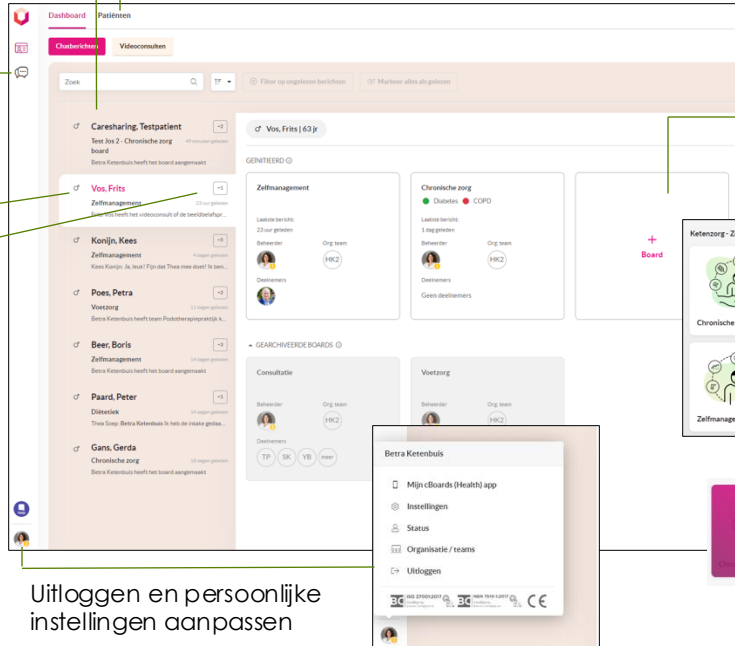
Dashboard Patiënten

Chatberichten Videoconsulten

Zoek

Filter op ongelezen berichten

Markeer alles als gelezen

Caresharing, Testpatient
Test Jos 2 - Chronische zorg board
47 minuten geleden
Betra Ketenbuis heeft het board aangemaakt
~2

Vos, Frits
Zelfmanagement
23 uur geleden
Ester Vos heeft het videoconsult of de beeldbelafspr...
+1

Konijn, Kees
Zelfmanagement
4 dagen geleden
Kees Konijn: Ja, leuk! Fijn dat Thea mee doet! Ik ben...
~5

Poes, Petra
Voetzorg
11 dagen geleden
Betra Ketenbuis heeft team Podotherapiepraktijk k...
~2

Beer, Boris
Zelfmanagement
11 dagen geleden
Betra Ketenbuis heeft het board aangemaakt
~3

Paard, Peter
Diëtetiek
14 dagen geleden
Thea Soep: Betra Ketenbuis Ik heb de intake gedaan...
~1

Gans, Gerda
Chronische zorg
18 dagen geleden
Betra Ketenbuis heeft het board aangemaakt

Vos, Frits | 63 jr

GEINITIEERD

Zelfmanagement
Laatste bericht:
23 uur geleden
Beheerder
Org. team
HK2
Deelnemers

Chronische zorg
Diabetes COPD
Laatste bericht:
1 dag geleden
Beheerder
Org. team
HK2
Deelnemers
Geen deelnemers

+
Board

GEARCHIVEERDE BOARDS

Consultatie
Beheerder
Org. team
HK2
Deelnemers
TP SK YB meer

Voetzorg
Beheerder
HK2

Ketenzorg - Z
Chronische
Zelfmanage

Betra Ketenbuis
Mijn cBoards (Health) app
Instellingen
Status
Organisatie / teams
Uitloggen

ISO 27001:2017
NEN 7510-1:2017
CE

Uitloggen en persoonlijke instellingen aanpassen